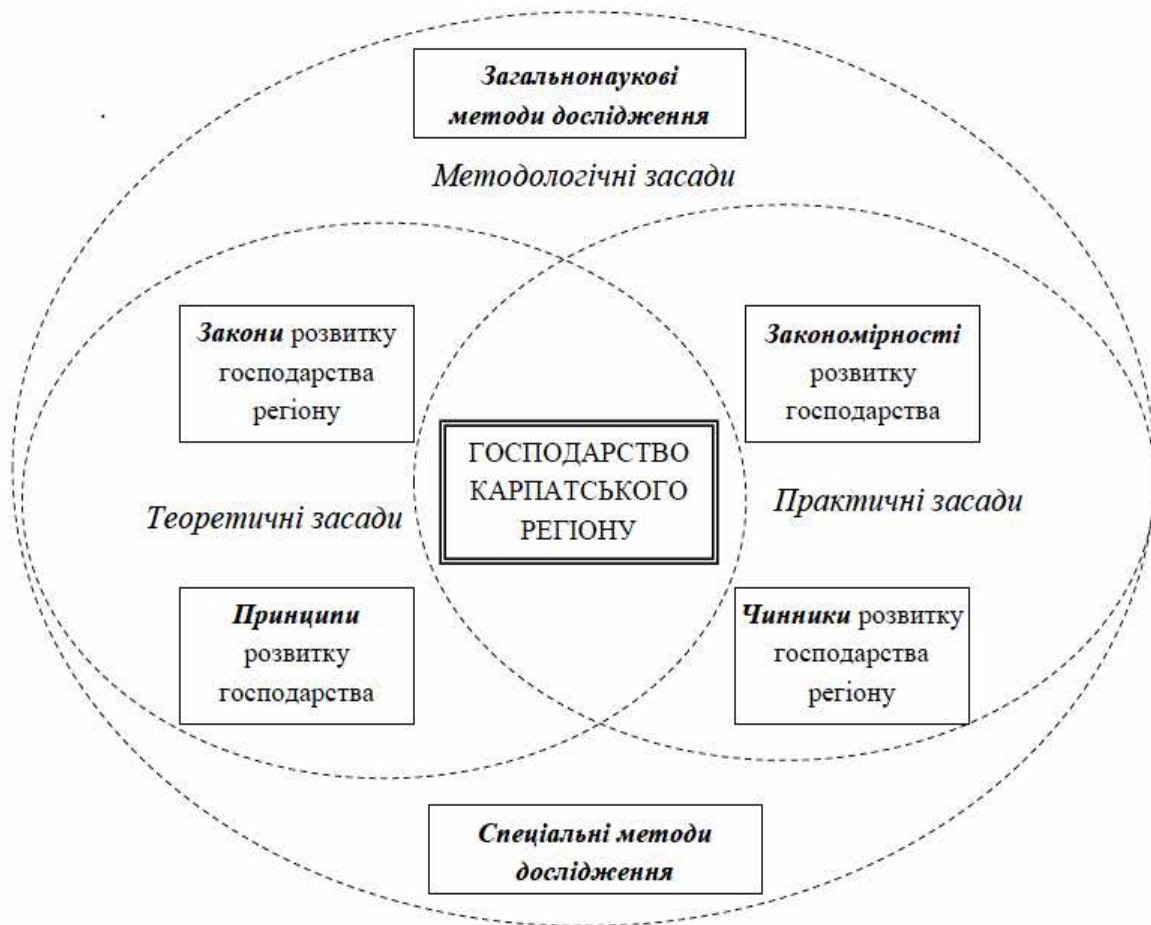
Загальнонаукові методи дослідження

Методологічні засади

Закони розвитку господарства регіону

Закономірності розвитку господарства

ГОСПОДАРСТВО КАРПАТСЬКОГО РЕГІОНУ

Теоретичні засади

Практичні засади

Принципи розвитку господарства

Чинники розвитку господарства регіону

Спеціальні методи дослідження